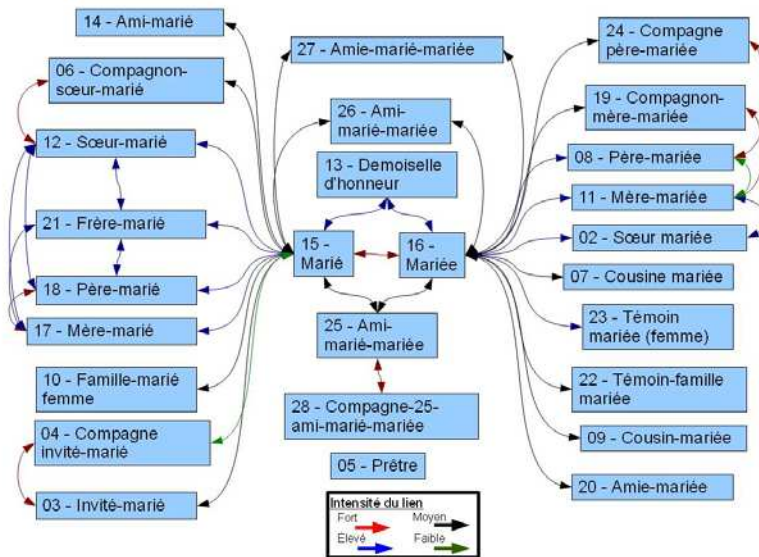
14 - Ami-marié

27 - Amie-marié-mariée

24 - Compagne père-mariée

06 - Compagnon-sœur-marié

26 - Ami-marié-mariée

19 - Compagnon-mère-mariée

12 - Sœur-marié

13 - Demoiselle d'honneur

08 - Père-mariée

11 - Mère-mariée

21 - Frère-marié

15 - Marié

16 - Mariée

02 - Sœur mariée

07 - Cousine mariée

18 - Père-marié

17 - Mère-marié

25 - Ami-marié-mariée

23 - Témoin mariée (femme)

10 - Famille-marié femme

22 - Témoin-famille mariée

28 - Compagne-25-ami-marié-mariée

04 - Compagne invité-marié

09 - Cousin-mariée

05 - Prêtre

03 - Invité-marié

20 - Amie-mariée

Intensité du lien
Fort
Moyen
Elevé
Faible